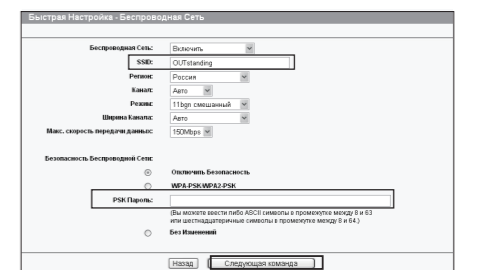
Быстрая Настройка - Беспроводная Сеть

Беспроводная Сеть: Включить

SSID: OUTstanding

Регион: Россия

Канал: Авто

Режим: 11bgn смешанный

Ширина Канала: Авто

Макс. скорость передачи данных: 150Mbps

Безопасность Беспроводной Сети:

Отключить Безопасность

WPA-PSK/WPA2-PSK

PSK Пароль:

(Вы можете ввести либо ASCII символы в промежутке между 8 и 63 или шестнадцатеричные символы в промежутке между 8 и 64.)

Без Изменений

Назад Следующая команда